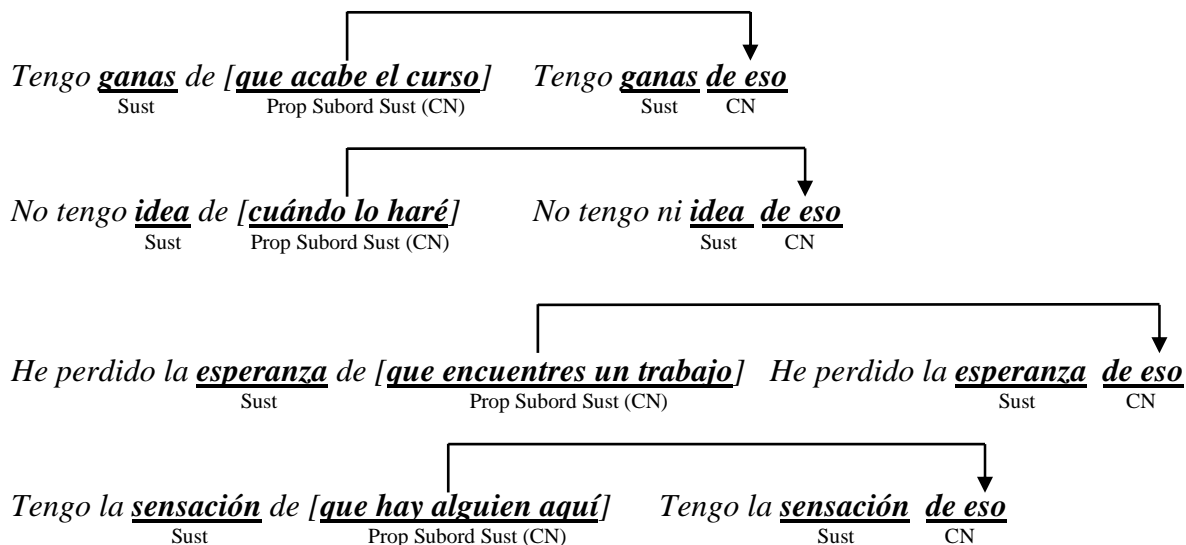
Tengo ganas de [que acabe el curso]   Tengo ganas de eso
Sust   Prop Subord Sust (CN)   Sust   CN

No tengo idea de [cuándo lo haré]   No tengo ni idea de eso
Sust   Prop Subord Sust (CN)   Sust   CN

He perdido la esperanza de [que encuentres un trabajo]   He perdido la esperanza de eso
Sust   Prop Subord Sust (CN)   Sust   CN

Tengo la sensación de [que hay alguien aquí]   Tengo la sensación de eso
Sust   Prop Subord Sust (CN)   Sust   CN